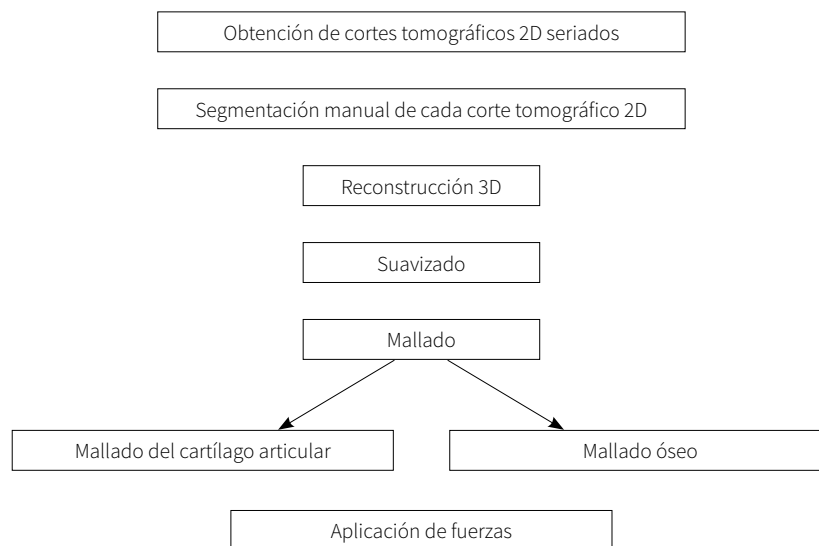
Obtención de cortes tomográficos 2D seriados

Segmentación manual de cada corte tomográfico 2D

Reconstrucción 3D

Suavizado

Mallado

Mallado del cartílago articular

Mallado óseo

Aplicación de fuerzas